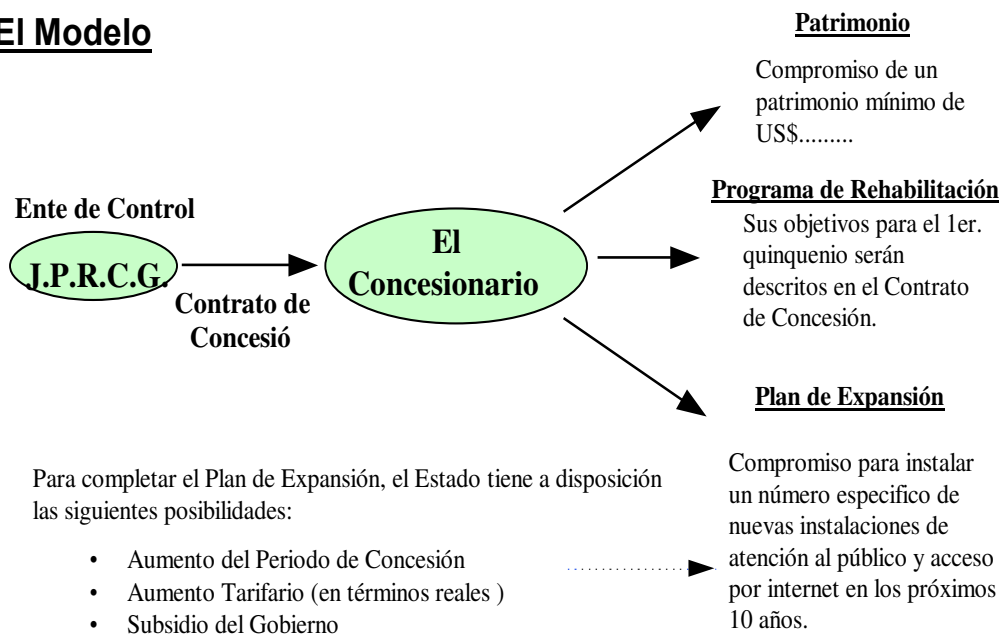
El Modelo

Ente de Control

J.P.R.C.G.

Contrato de Concesió

El Concesionario

Patrimonio

Compromiso de un patrimonio mínimo de US$.........

Programa de Rehabilitación

Sus objetivos para el 1er. quinquenio serán descritos en el Contrato de Concesión.

Plan de Expansión

Compromiso para instalar un número especifico de nuevas instalaciones de atención al público y acceso por internet en los próximos 10 años.

Para completar el Plan de Expansión, el Estado tiene a disposición las siguientes posibilidades:

• Aumento del Periodo de Concesión
• Aumento Tarifario (en términos reales )
• Subsidio del Gobierno